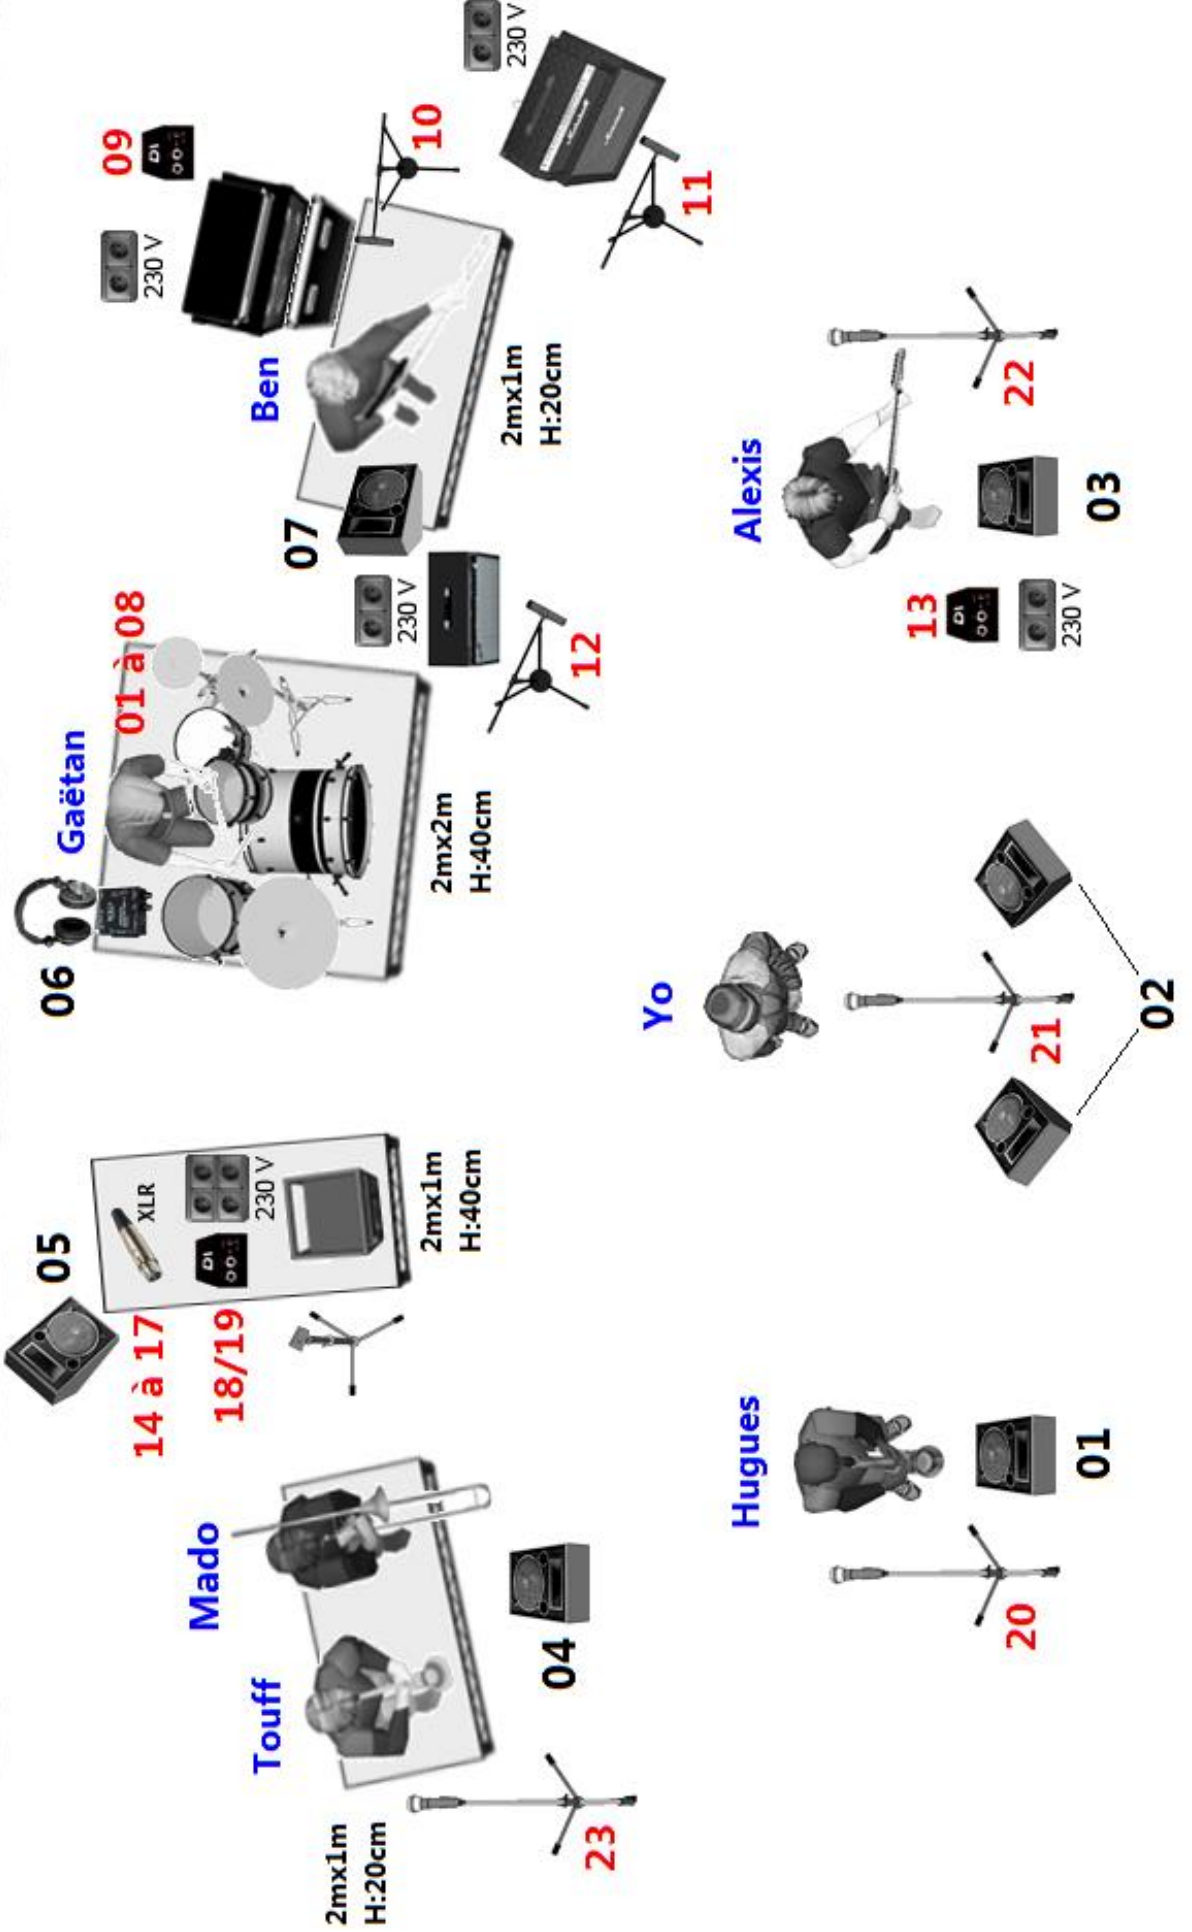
230 V
09
DI
10
230 V
11
Ben
2mx1m
H:20cm
22
07
Alexis
230 V
01 à 08
12
03
13
DI
230 V
Gaëtan
2mx2m
H:40cm
06
Yo
21
02
05
XLR
230 V
DI
2mx1m
H:40cm
14 à 17
18/19
Hugues
01
Mado
04
20
Touff
23
2mx1m
H:20cm